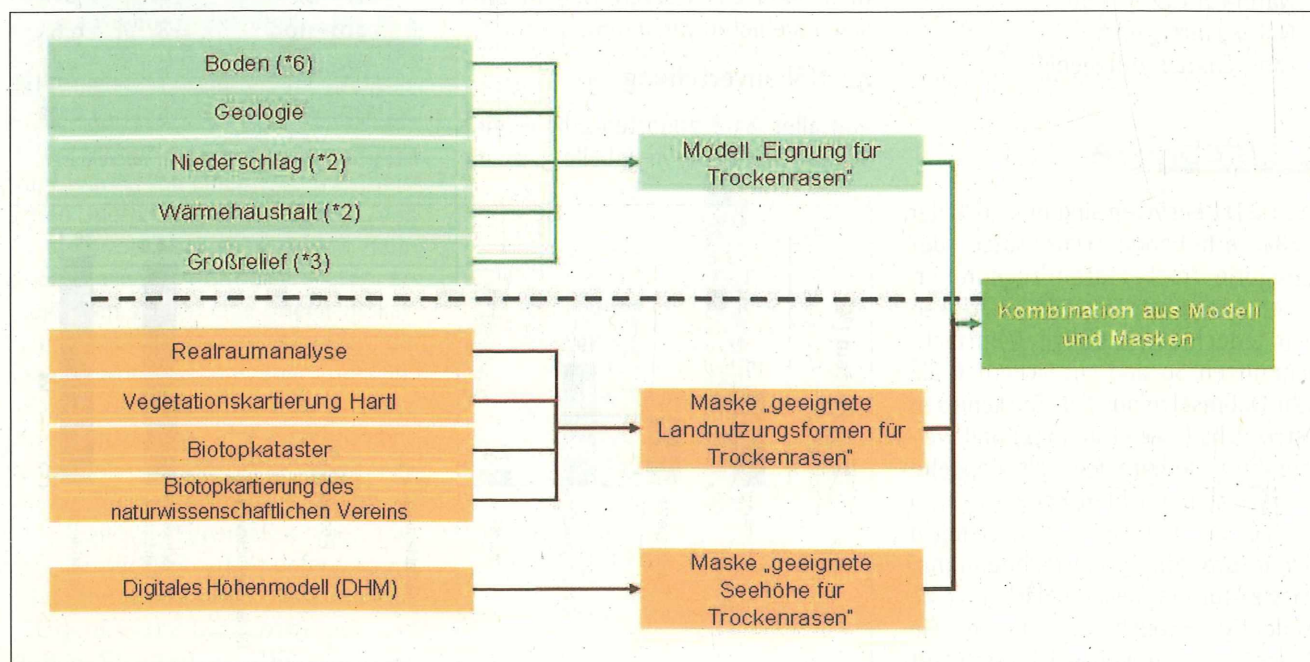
Boden (*6)

Geologie

Niederschlag (*2)

Wärmehaushalt (*2)

Großrelief (*3)

Modell „Eignung für Trockenrasen"

Kombination aus Modell und Masken

Realraumanalyse

Vegetationskartierung Hartl

Biotopkataster

Biotopkartierung des naturwissenschaftlichen Vereins

Maske „geeignete Landnutzungsformen für Trockenrasen"

Digitales Höhenmodell (DHM)

Maske „geeignete Seehöhe für Trockenrasen"